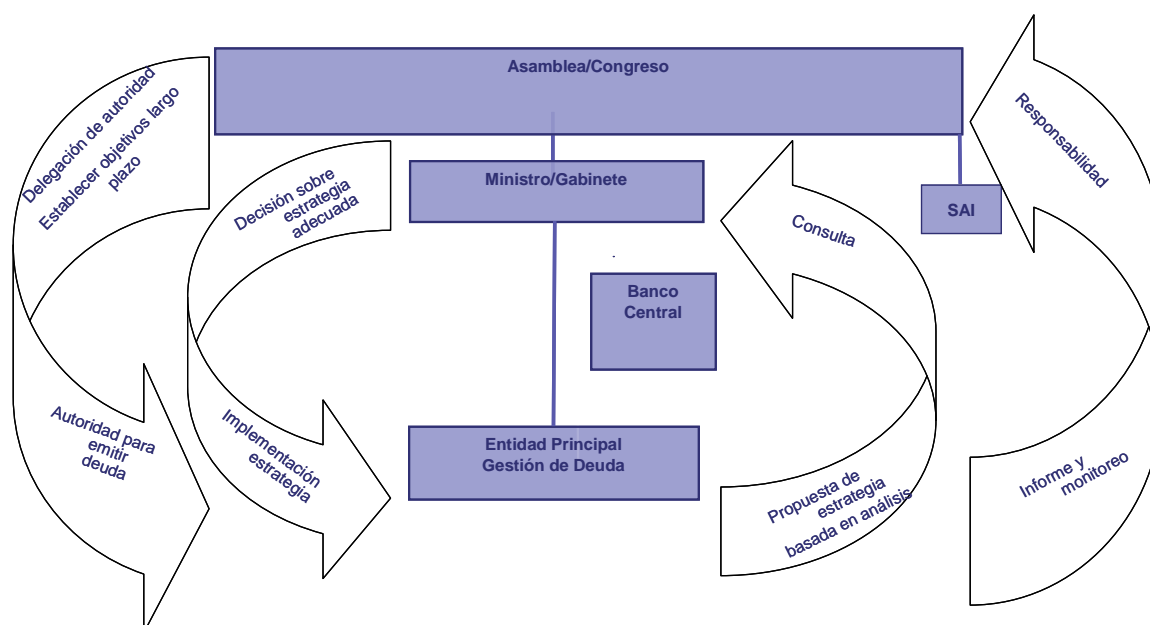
Asamblea/Congreso

Delegación de autoridad
Establecer objetivos largo plazo

Responsabilidad

Ministro/Gabinete

Decisión sobre estrategia adecuada

Consulta

SAI

Banco Central

Autoridad para emitir deuda

Implementación estrategia

Entidad Principal
Gestión de Deuda

Propuesta de estrategia basada en análisis

Informe y monitoreo